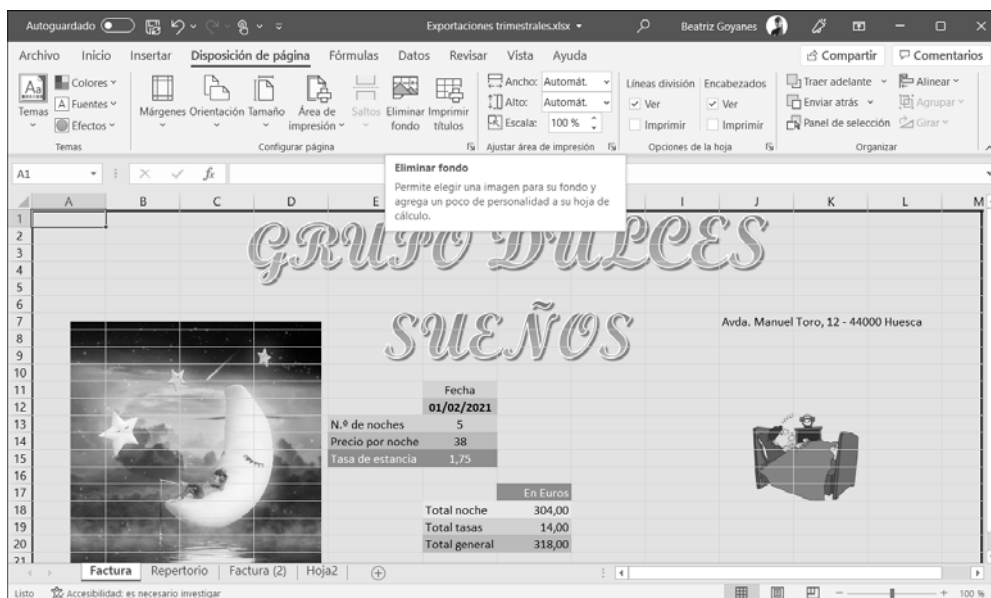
Autoguardado Exportaciones trimestrales.xlsx Beatriz Goyanes

Archivo Inicio Insertar Disposición de página Fórmulas Datos Revisar Vista Ayuda Compartir Comentarios

Temas Colores Fuentes Efectos Márgenes Orientación Tamaño Área de impresión Saltos Eliminar fondo Imprimir títulos Ancho: Automát. Alto: Automát. Escala: 100 % Líneas división Ver Imprimir Encabezados Ver Imprimir Traer adelante Enviar atrás Panel de selección Alinear Agrupar Girar

Temas Configurar página Ajustar área de impresión Opciones de la hoja Organizar

A1 $f_x$

Eliminar fondo
Permite elegir una imagen para su fondo y agrega un poco de personalidad a su hoja de cálculo.

GRUPO DULCES SUEÑOS

Avda. Manuel Toro, 12 - 44000 Huesca

| | Fecha |
|---|---|
| | 01/02/2021 |
| N.º de noches | 5 |
| Precio por noche | 38 |
| Tasa de estancia | 1,75 |

| | En Euros |
|---|---|
| Total noche | 304,00 |
| Total tasas | 14,00 |
| Total general | 318,00 |

Factura Repertorio Factura (2) Hoja2

Listo Accesibilidad: es necesario investigar 100 %